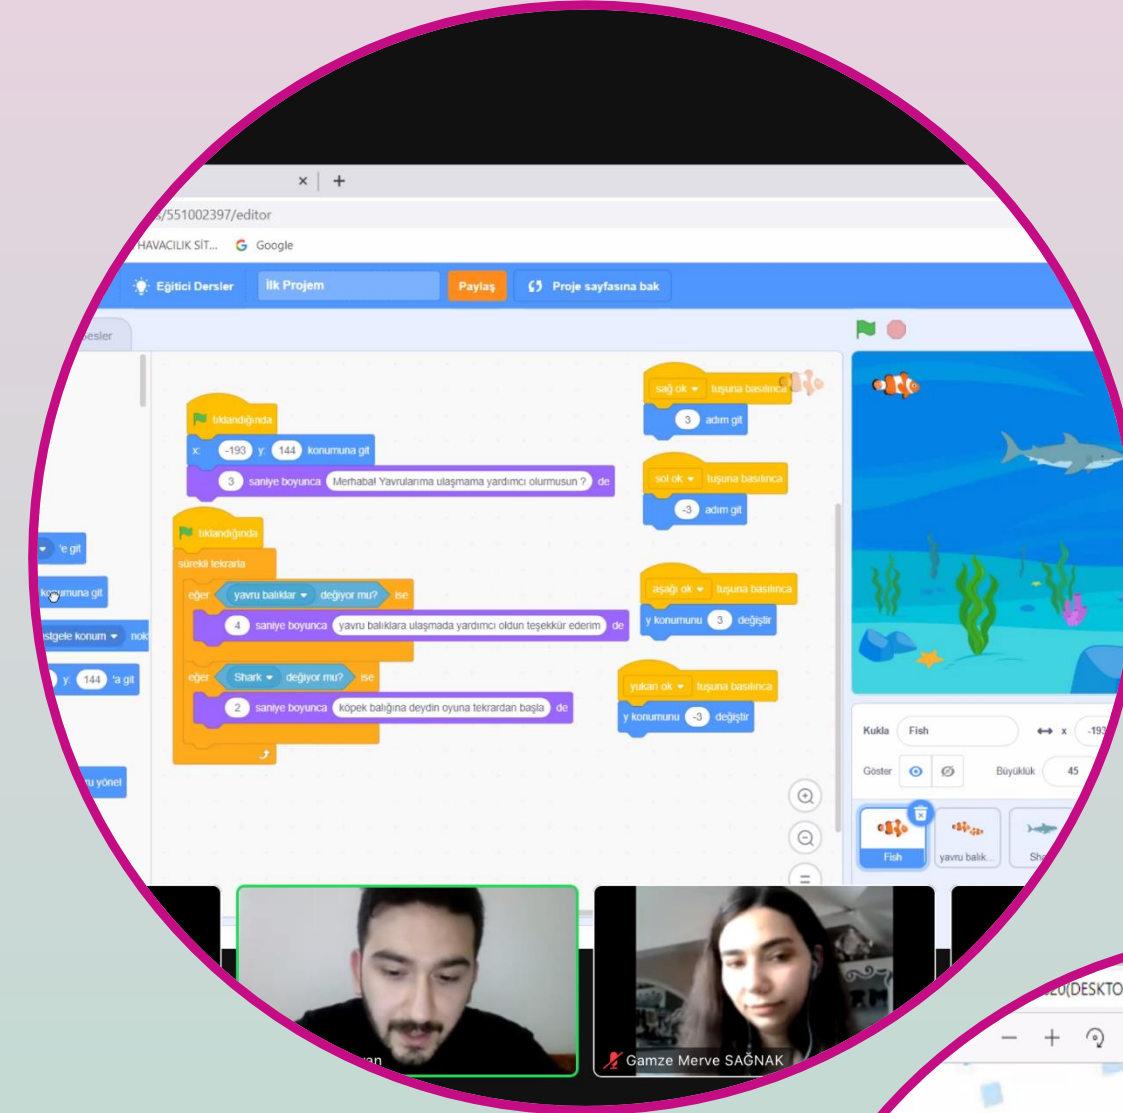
× +

s/551002397/editor

HAVACILIK SİT... Google

Eğitici Dersler İlk Projem Paylaş Proje sayfasına bak

esler

tıklandığında
x: -193 y: 144 konumuna git
3 saniye boyunca Merhaba! Yavrularıma ulaşmama yardımcı olurmusun ? de

tıklandığında
sürekli tekrarla
eğer yavru balıklar değiyor mu? ise
4 saniye boyunca yavru balıklara ulaşmada yardımcı oldun teşekkür ederim de
eğer Shark değiyor mu? ise
2 saniye boyunca köpek balığına deydin oyuna tekrardan başla de

sağ ok tuşuna basılınca
3 adım git

sol ok tuşuna basılınca
-3 adım git

aşağı ok tuşuna basılınca
y konumunu 3 değiştir

yukarı ok tuşuna basılınca
y konumunu -3 değiştir

'e git
konumuna git
stgele konum nokt
y: 144 'a git
u yönel

Kukla Fish x -193
Göster Büyüklük 45
Fish yavru balık... Sh

an
Gamze Merve SAĞNAK

20(DESKTO